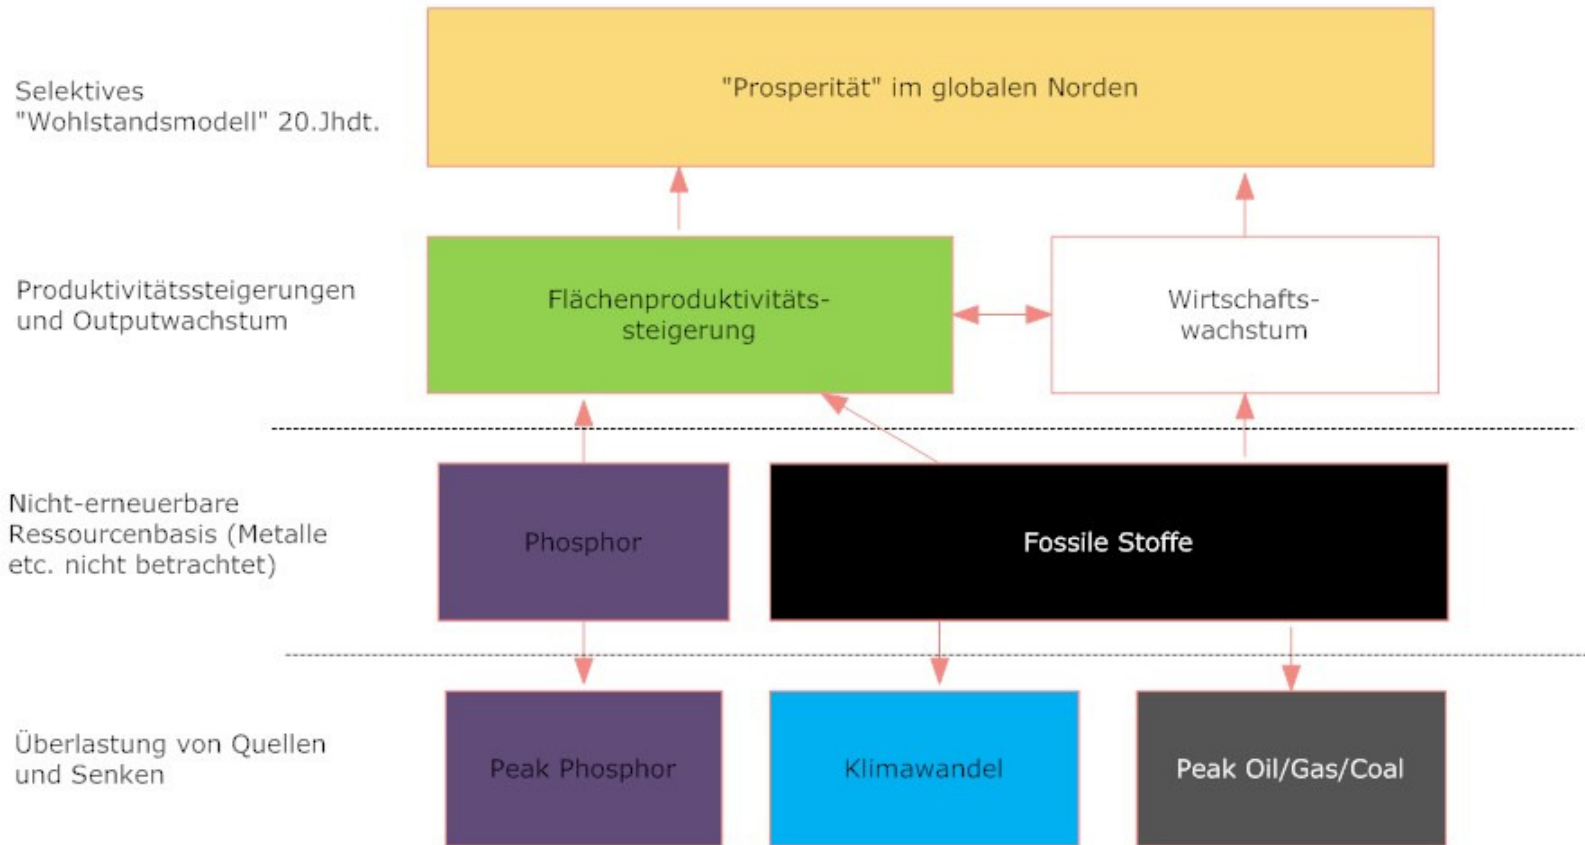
Selektives "Wohlstandsmodell" 20.Jhdt.

"Prosperität" im globalen Norden

Produktivitätssteigerungen und Outputwachstum

Flächenproduktivitätssteigerung

Wirtschaftswachstum

Nicht-erneuerbare Ressourcenbasis (Metalle etc. nicht betrachtet)

Phosphor

Fossile Stoffe

Überlastung von Quellen und Senken

Peak Phosphor

Klimawandel

Peak Oil/Gas/Coal